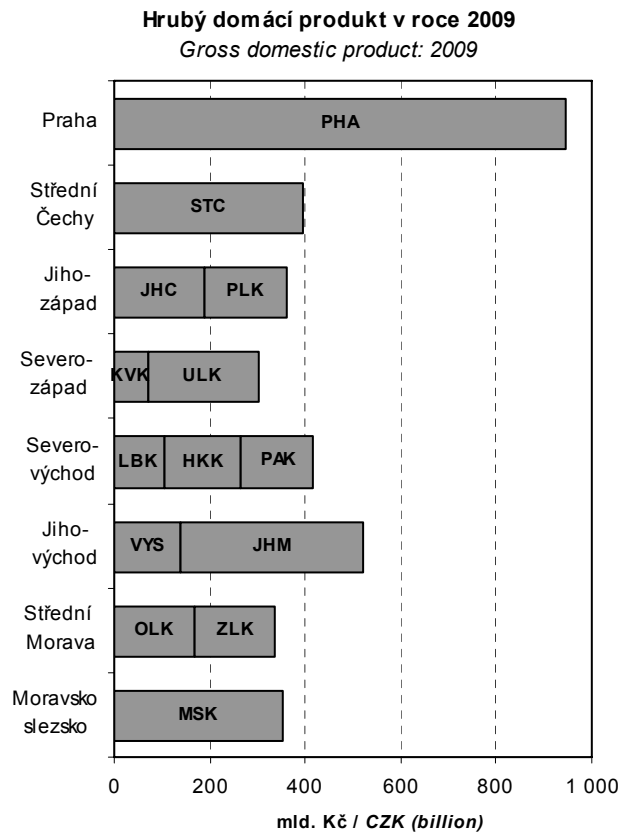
Hrubý domácí produkt v roce 2009
Gross domestic product: 2009

Praha
PHA

Střední Čechy
STC

Jihozápad
JHC
PLK

Severozápad
KVK
ULK

Severovýchod
LBK
HKK
PAK

Jihovýchod
VYS
JHM

Střední Morava
OLK
ZLK

Moravskoslezsko
MSK

0
200
400
600
800
1 000

mld. Kč / CZK (billion)